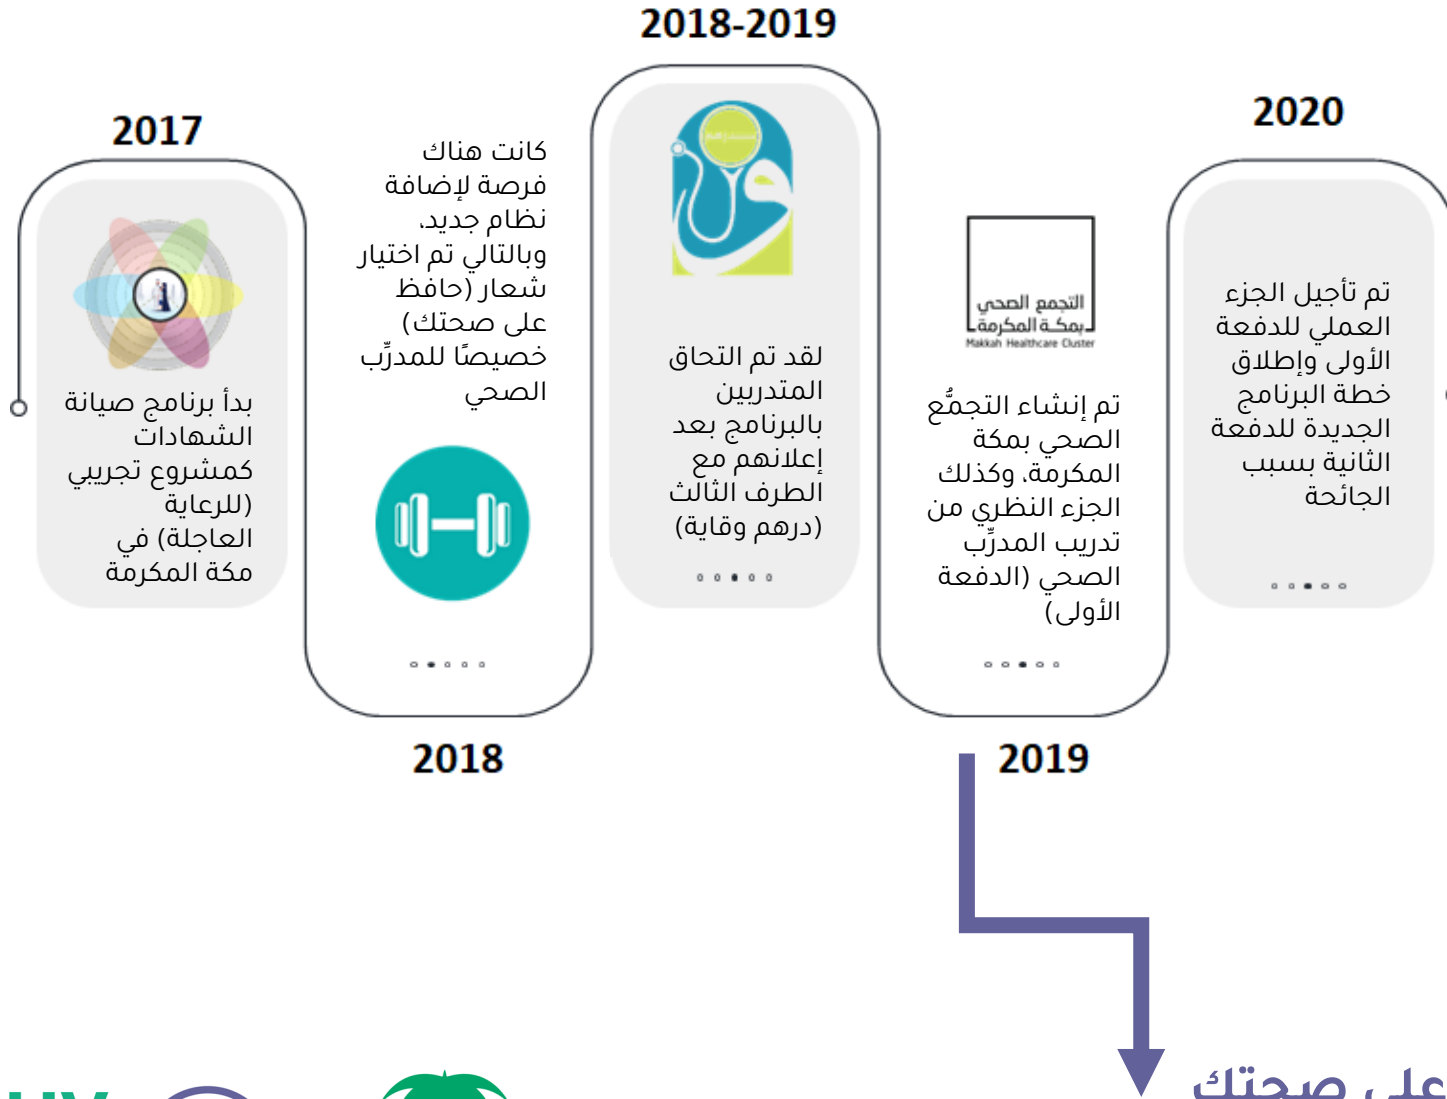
2017

بدأ برنامج صيانة الشهادات كمشروع تجريبي (للرعاية العاجلة) في مكة المكرمة

كانت هناك فرصة لإضافة نظام جديد، وبالتالي تم اختيار شعار (حافظ على صحتك) خصيصًا للمدرِّب الصحي

2018

2018-2019

لقد تم التحاق المتدربين بالبرنامج بعد إعلانهم مع الطرف الثالث (درهم وقاية)

التجمع الصحي بمكة المكرمة
Makkah Healthcare Cluster

تم إنشاء التجمُّع الصحي بمكة المكرمة، وكذلك الجزء النظري من تدريب المدرِّب الصحي (الدفعة الأولى)

2019

2020

تم تأجيل الجزء العملي للدفعة الأولى وإطلاق خطة البرنامج الجديدة للدفعة الثانية بسبب الجائحة

على صحتك